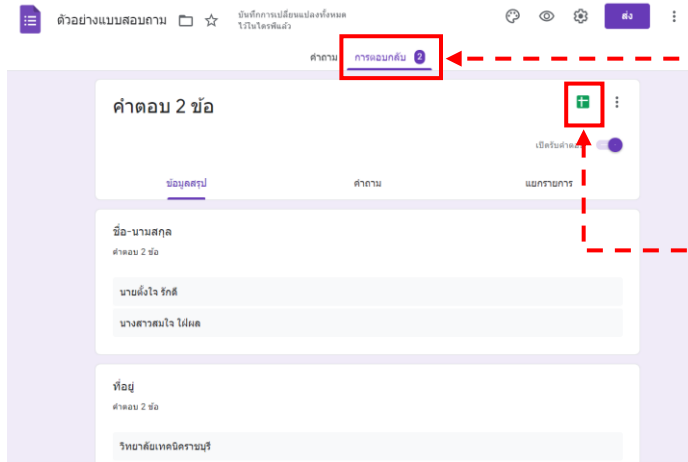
ตัวอย่างแบบสอบถาม

บันทึกการเปลี่ยนแปลงทั้งหมดไว้ในไดรฟ์แล้ว

ส่ง

คำถาม การตอบกลับ 2

คำตอบ 2 ข้อ

เปิดรับคำตอบ

ข้อมูลสรุป คำถาม แยกรายการ

ชื่อ-นามสกุล

คำตอบ 2 ข้อ

นายตั้งใจ รักดี

นางสาวสมใจ ใฝ่ผล

ที่อยู่

คำตอบ 2 ข้อ

วิทยาลัยเทคนิคราชบุรี